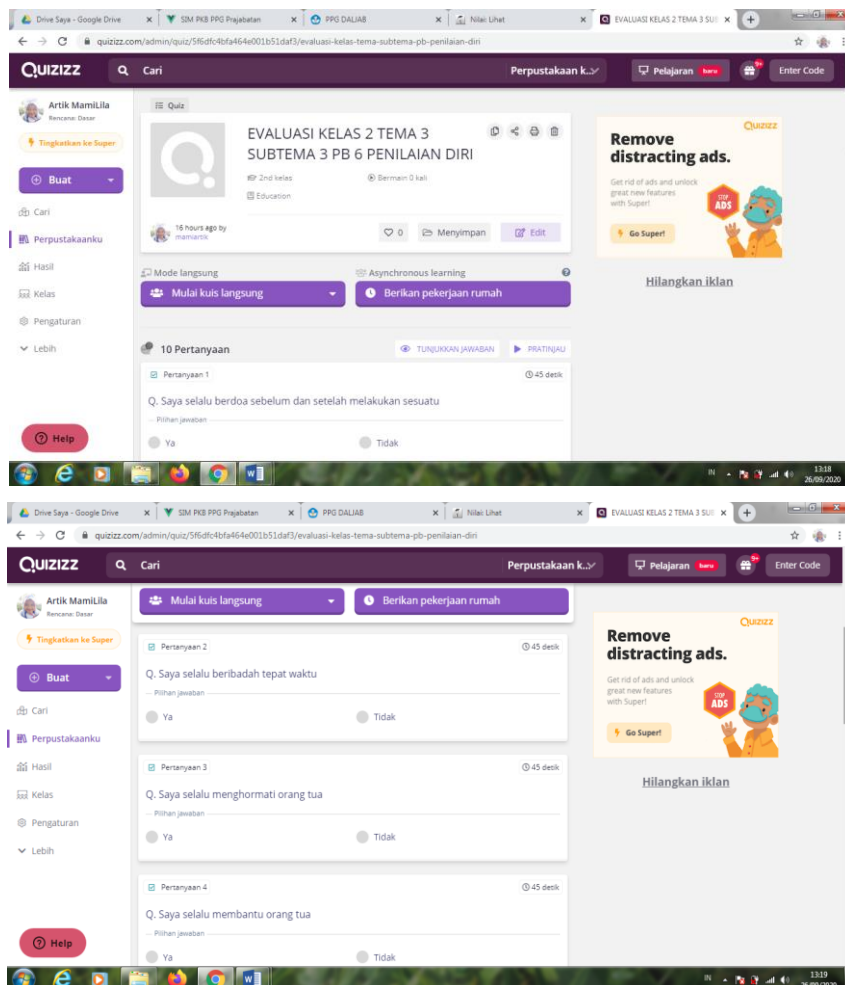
Drive Saya - Google Drive | SIM PKB PPG Prajabatan | PPG DALJAB | Nilai Lihat | EVALUASI KELAS 2 TEMA 3 SU

quizizz.com/admin/quiz/5f6dfc4bfa464e001b51daf3/evaluasi-kelas-tema-subtema-pb-penilaian-diri

QUIZIZZ Cari Perpustakaan k... Pelajaran baru Enter Code

Artik MamiLila
Rencana: Dasar
Tingkatkan ke Super
Buat
Cari
Perpustakaanku
Hasil
Kelas
Pengaturan
Lebih

Quiz
EVALUASI KELAS 2 TEMA 3 SUBTEMA 3 PB 6 PENILAIAN DIRI
2nd kelas
Bermain 0 kali
Education
16 hours ago by mamiartik
0 Menyimpan Edit

Mode langsung
Asynchronous learning
Mulai kuis langsung
Berikan pekerjaan rumah

10 Pertanyaan
TUNJUKKAN JAWABAN PRATINJAU

Pertanyaan 1
45 detik
Q. Saya selalu berdoa sebelum dan setelah melakukan sesuatu
Pilihan jawaban
Ya
Tidak

Help

QUIZIZZ
Remove distracting ads.
Get rid of ads and unlock great new features with Super!
STOP ADS
Go Super!
Hilangkan iklan

IN 13:18 26/09/2020

Drive Saya - Google Drive | SIM PKB PPG Prajabatan | PPG DALJAB | Nilai Lihat | EVALUASI KELAS 2 TEMA 3 SU

quizizz.com/admin/quiz/5f6dfc4bfa464e001b51daf3/evaluasi-kelas-tema-subtema-pb-penilaian-diri

QUIZIZZ Cari Perpustakaan k... Pelajaran baru Enter Code

Artik MamiLila
Rencana: Dasar
Tingkatkan ke Super
Buat
Cari
Perpustakaanku
Hasil
Kelas
Pengaturan
Lebih

Mulai kuis langsung
Berikan pekerjaan rumah

Pertanyaan 2
45 detik
Q. Saya selalu beribadah tepat waktu
Pilihan jawaban
Ya
Tidak

Pertanyaan 3
45 detik
Q. Saya selalu menghormati orang tua
Pilihan jawaban
Ya
Tidak

Pertanyaan 4
45 detik
Q. Saya selalu membantu orang tua
Pilihan jawaban
Ya
Tidak

Help

QUIZIZZ
Remove distracting ads.
Get rid of ads and unlock great new features with Super!
STOP ADS
Go Super!
Hilangkan iklan

IN 13:19 26/09/2020